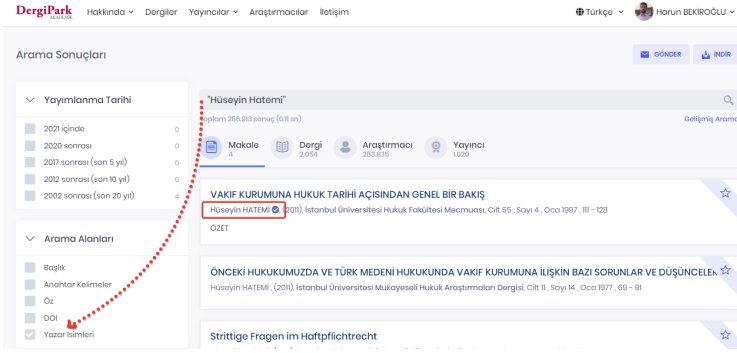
DergiPark AKADEMİK Hakkında Dergiler Yayıncılar Araştırmacılar İletişim Türkçe Harun BEKİROĞLU

Arama Sonuçları

GÖNDER İNDİR

Yayımlanma Tarihi

2021 içinde 0
2020 sonrası 0
2017 sonrası (son 5 yıl) 0
2012 sonrası (son 10 yıl) 0
2002 sonrası (son 20 yıl) 4

Arama Alanları

Başlık
Anahtar Kelimeler
Öz
DOI
Yazar İsimleri

"Hüseyin Hatemi"

Toplam 286.813 sonuç (0.8 sn)

Gelişmiş Arama

Makale 4
Dergi 2.054
Araştırmacı 283.835
Yayıncı 1.020

VAKIF KURUMUNA HUKUK TARİHİ AÇISINDAN GENEL BİR BAKIŞ
Hüseyin HATEMİ , (2011), İstanbul Üniversitesi Hukuk Fakültesi Mecmuası, Cilt 55 , Sayı 4 , Oca 1997 , 111 - 128
ÖZET

ÖNCEKİ HUKUKUMUZDA VE TÜRK MEDENİ HUKUKUNDA VAKIF KURUMUNA İLİŞKİN BAZI SORUNLAR VE DÜŞÜNCELER
Hüseyin HATEMİ , (2011), İstanbul Üniversitesi Mukayeseli Hukuk Araştırmaları Dergisi, Cilt 11 , Sayı 14 , Oca 1977 , 69 - 91

Strittige Fragen im Haftpflichtrecht